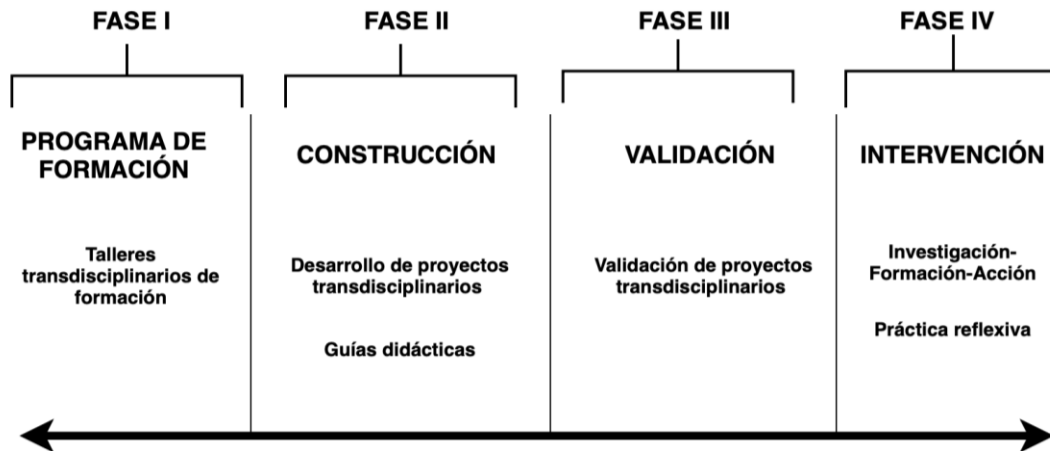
FASE I

PROGRAMA DE FORMACIÓN

Talleres transdisciplinarios de formación

FASE II

CONSTRUCCIÓN

Desarrollo de proyectos transdisciplinarios

Guías didácticas

FASE III

VALIDACIÓN

Validación de proyectos transdisciplinarios

FASE IV

INTERVENCIÓN

Investigación-Formación-Acción

Práctica reflexiva